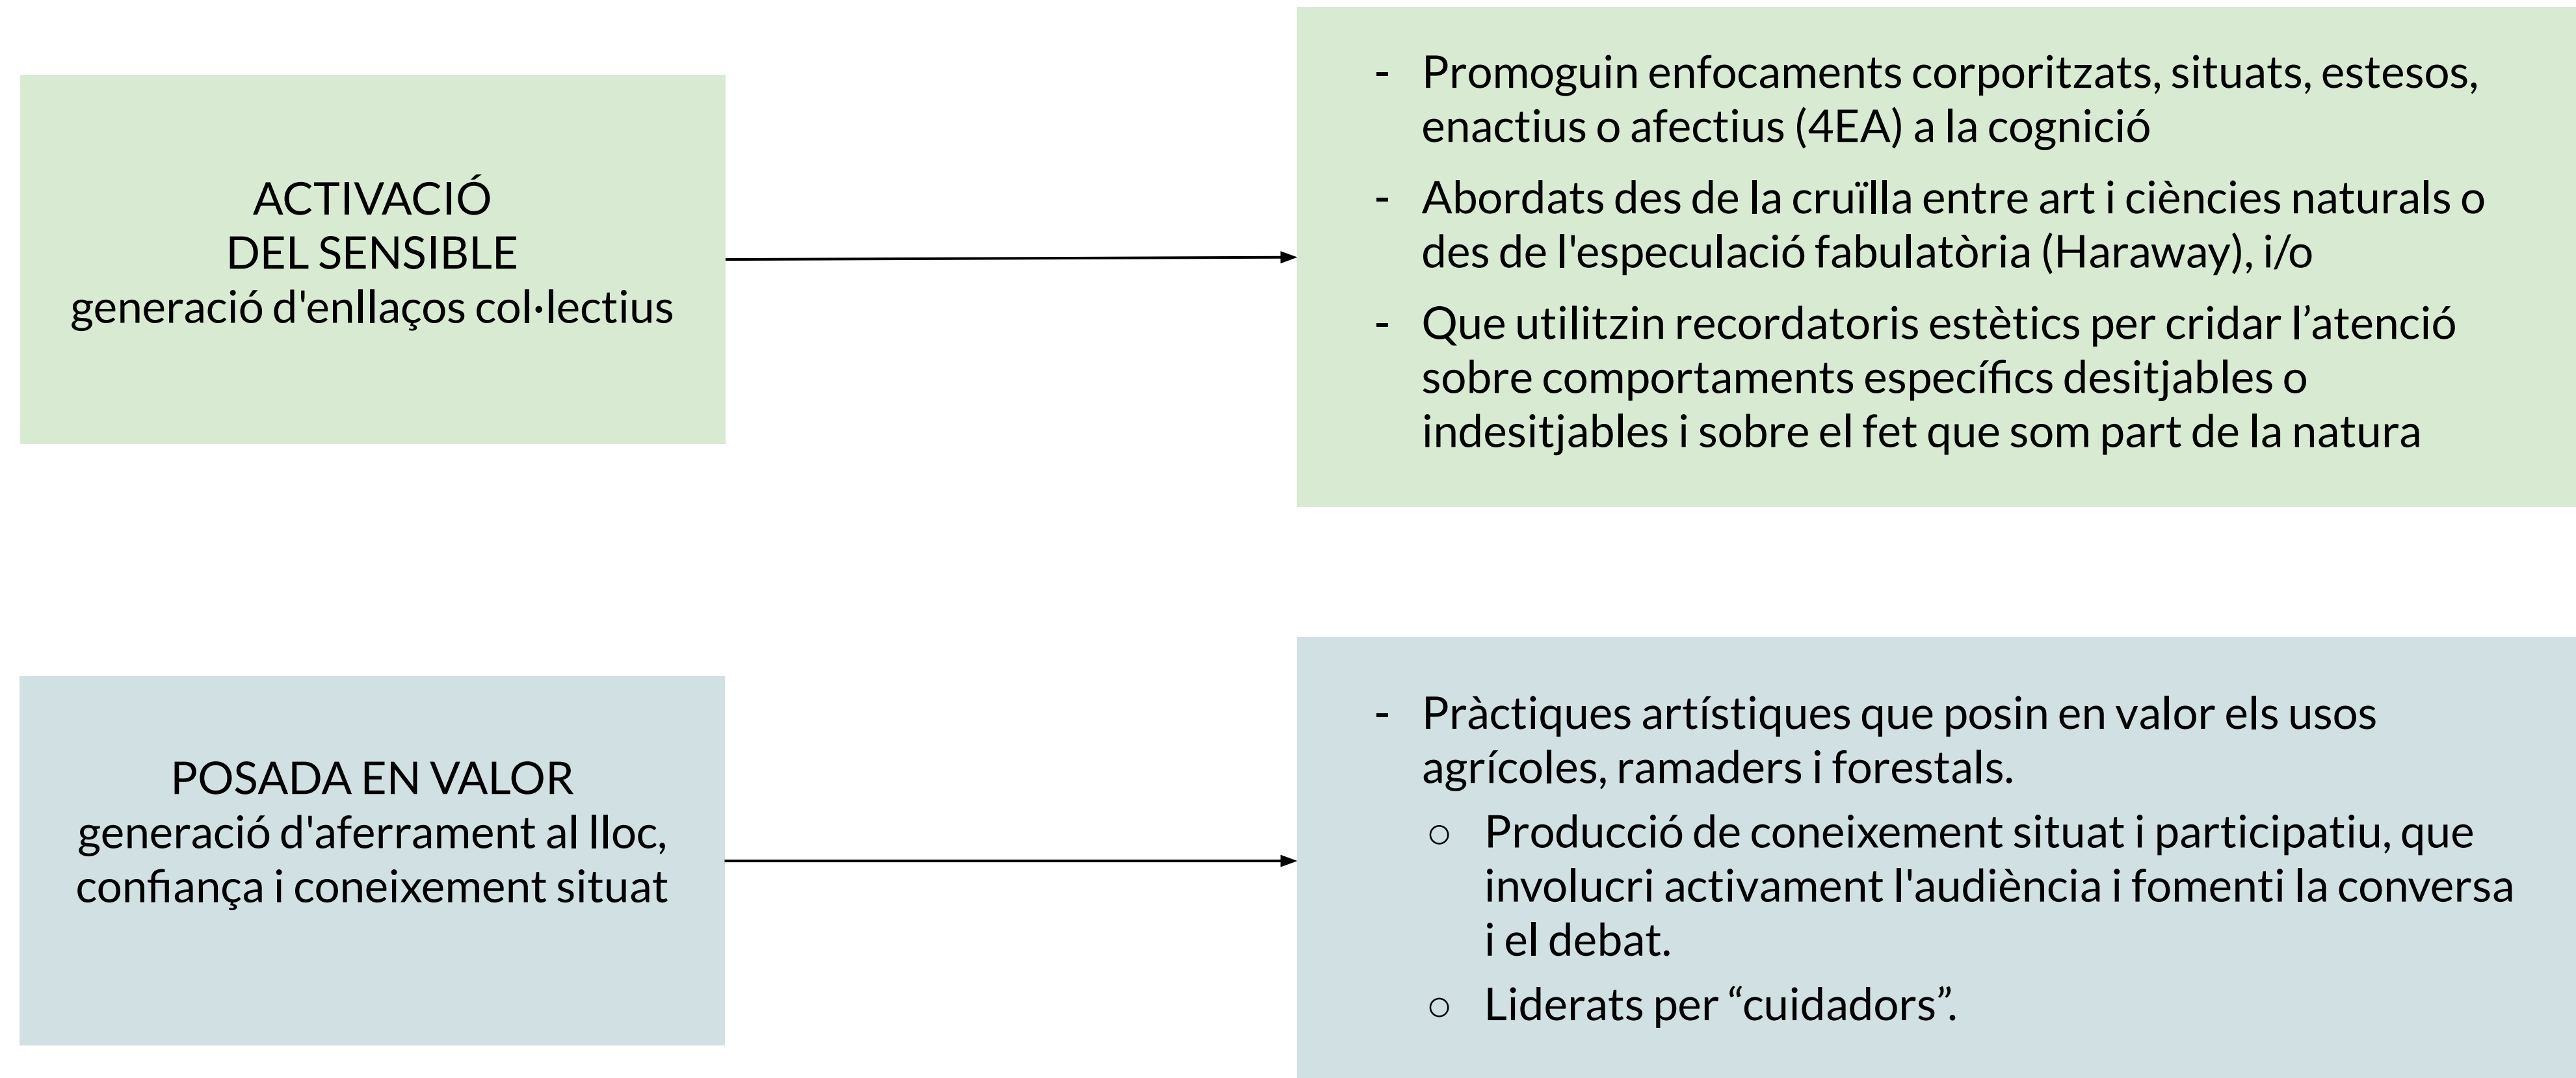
ACTIVACIÓ
DEL SENSIBLE
generació d'enllaços col·lectius

- Promoguin enfocaments corporitzats, situats, estesos, enactius o afectius (4EA) a la cognició
- Abordats des de la cruïlla entre art i ciències naturals o des de l'especulació fabulatòria (Haraway), i/o
- Que utilitzin recordatoris estètics per cridar l’atenció sobre comportaments específics desitjables o indesitjables i sobre el fet que som part de la natura

POSADA EN VALOR
generació d'aferrament al lloc, confiança i coneixement situat

- Pràctiques artístiques que posin en valor els usos agrícoles, ramaders i forestals.
  ○ Producció de coneixement situat i participatiu, que involucri activament l'audiència i fomenti la conversa i el debat.
  ○ Liderats per “cuidadors”.